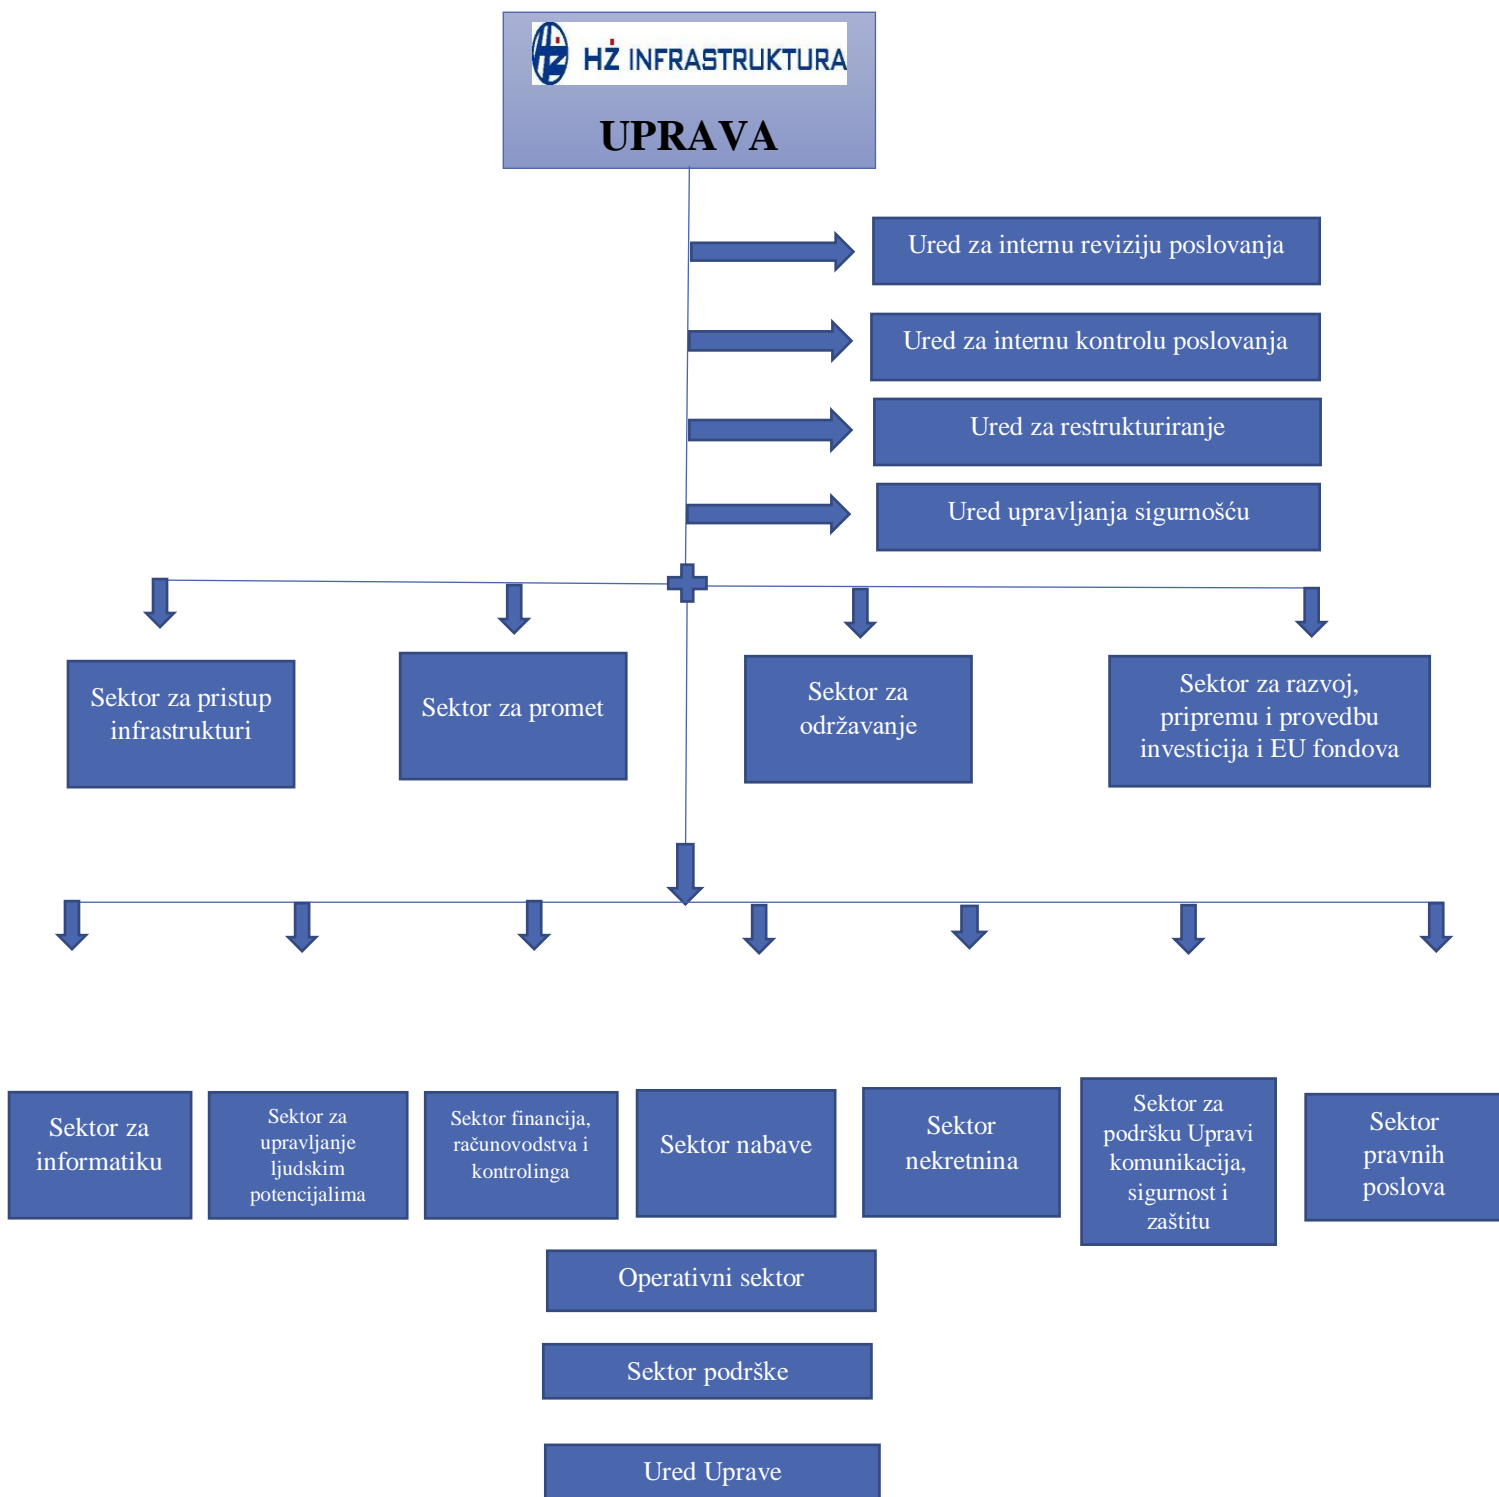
HŽ INFRASTRUKTURA

UPRAVA

Ured za internu reviziju poslovanja

Ured za internu kontrolu poslovanja

Ured za restrukturiranje

Ured upravljanja sigurnošću

Sektor za pristup infrastrukturi

Sektor za promet

Sektor za održavanje

Sektor za razvoj, pripremu i provedbu investicija i EU fondova

Sektor za informatiku

Sektor za upravljanje ljudskim potencijalima

Sektor financija, računovodstva i kontrolinga

Sektor nabave

Sektor nekretnina

Sektor za podršku Upravi komunikacija, sigurnost i zaštitu

Sektor pravnih poslova

Operativni sektor

Sektor podrške

Ured Uprave